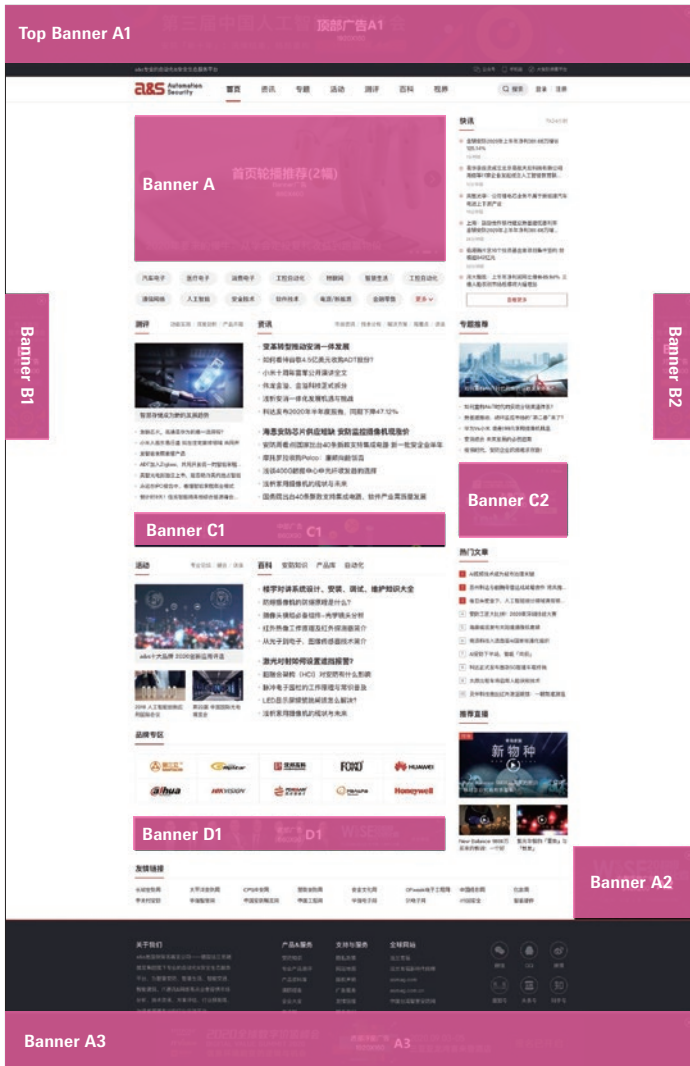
Top Banner A1
顶部广告A1

a&S Automation Security

首页 资讯 专题 活动 测评 百科 视界

Banner A
首页轮播推荐(2幅)

快讯

汽车电子 医疗电子 消费电子 工控自动化 物联网 智慧生活 工控自动化 通信网络 人工智能 安全技术 软件技术 电源/新能源 金融零售 更多

测评 资讯

安系转型推动安消一体发展
海思安防芯片供应短缺 安防监控摄像机涨价

专题推荐

Banner B1
Banner B2

Banner C1
C1
Banner C2

热门文章

活动 百科

桂宇对讲系统设计、安装、调试、维护知识大全
激光对射即何设置成指眼警?

推荐直播
新物种

品牌专区

alhua HIKVISION Honeywell HUAWEI

Banner D1
D1

友情链接

Banner A2

关于我们 产品&服务 支持与服务 全球网站

Banner A3
A3